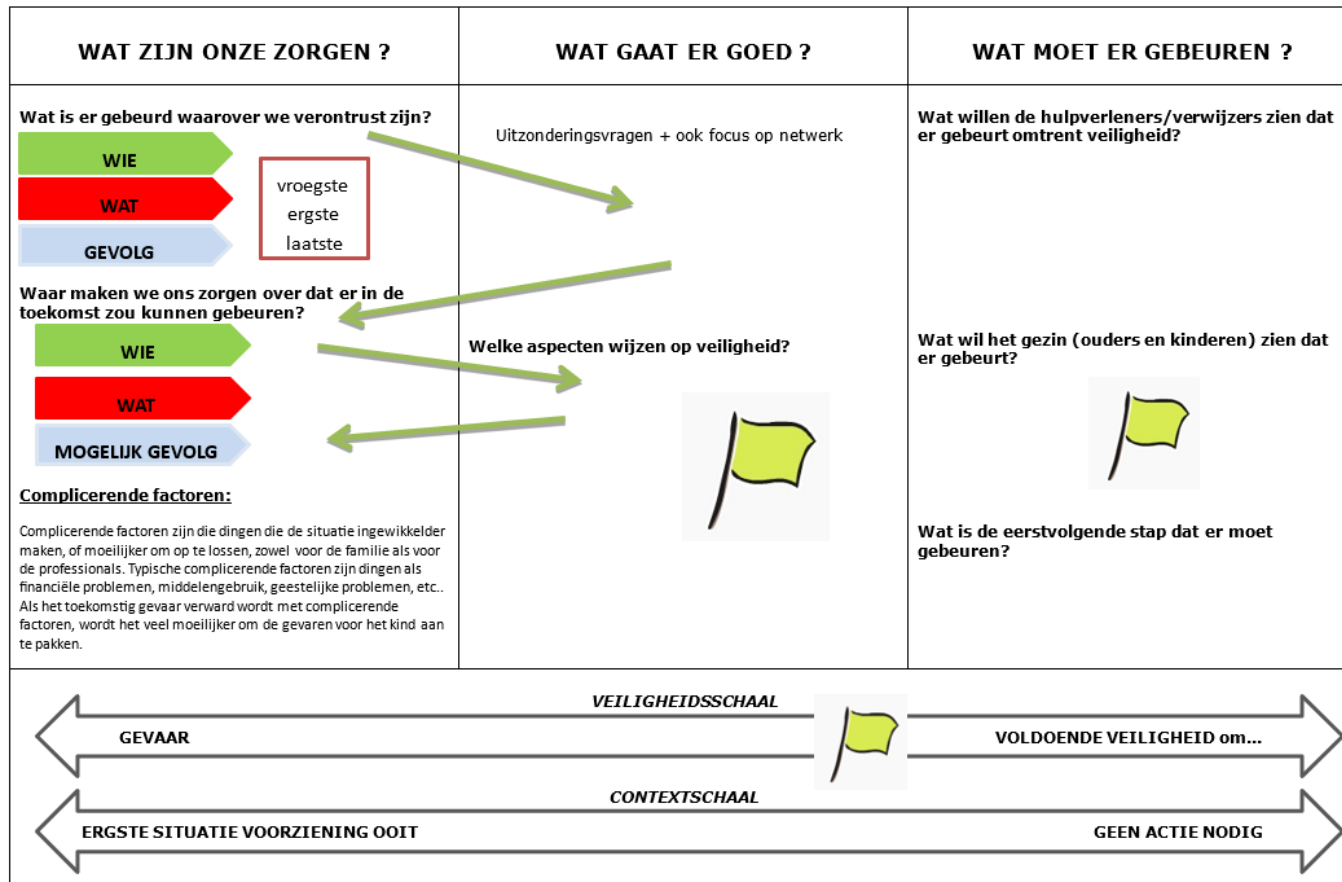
WAT ZIJN ONZE ZORGEN ?

Wat is er gebeurd waarover we verontrust zijn?

WIE

WAT

GEVOLG

vroegste
ergste
laatste

Waar maken we ons zorgen over dat er in de toekomst zou kunnen gebeuren?

WIE

WAT

MOGELIJK GEVOLG

Complicerende factoren:

Complicerende factoren zijn die dingen die de situatie ingewikkelder maken, of moeilijker om op te lossen, zowel voor de familie als voor de professionals. Typische complicerende factoren zijn dingen als financiële problemen, middelengebruik, geestelijke problemen, etc.. Als het toekomstig gevaar verward wordt met complicerende factoren, wordt het veel moeilijker om de gevaren voor het kind aan te pakken.

WAT GAAT ER GOED ?

Uitzonderingsvragen + ook focus op netwerk

Welke aspecten wijzen op veiligheid?

WAT MOET ER GEBEUREN ?

Wat willen de hulpverleners/verwijzers zien dat er gebeurt omtrent veiligheid?

Wat wil het gezin (ouders en kinderen) zien dat er gebeurt?

Wat is de eerstvolgende stap dat er moet gebeuren?

VEILIGHEIDSSCHAAL

GEVAAR

VOLDOENDE VEILIGHEID om...

CONTEXTSCHAAL

ERGSTE SITUATIE VOORZIENING OOIT

GEEN ACTIE NODIG